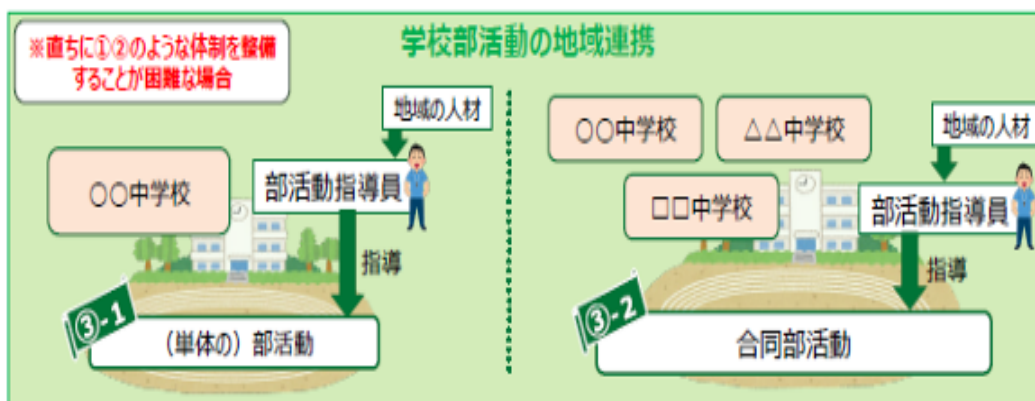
※直ちに①②のような体制を整備することが困難な場合

学校部活動の地域連携

地域の人材

〇〇中学校

部活動指導員

指導

③-1

（単体の）部活動

〇〇中学校

△△中学校

地域の人材

□□中学校

部活動指導員

指導

③-2

合同部活動